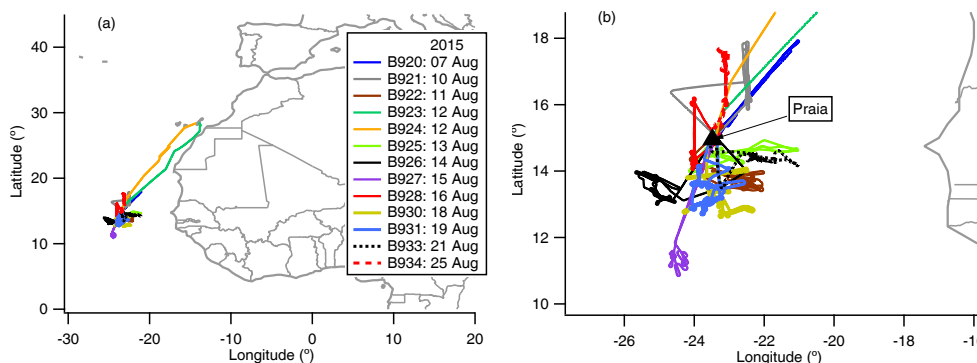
(a)

40
30
20
10
0

Latitude (°)

-30 -20 -10 0 10 20

Longitude (°)

2015
B920: 07 Aug
B921: 10 Aug
B922: 11 Aug
B923: 12 Aug
B924: 12 Aug
B925: 13 Aug
B926: 14 Aug
B927: 15 Aug
B928: 16 Aug
B930: 18 Aug
B931: 19 Aug
B933: 21 Aug
B934: 25 Aug

(b)

18
16
14
12
10

Latitude (°)

Praia

-26 -24 -22 -20 -18 -1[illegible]

Longitude (°)